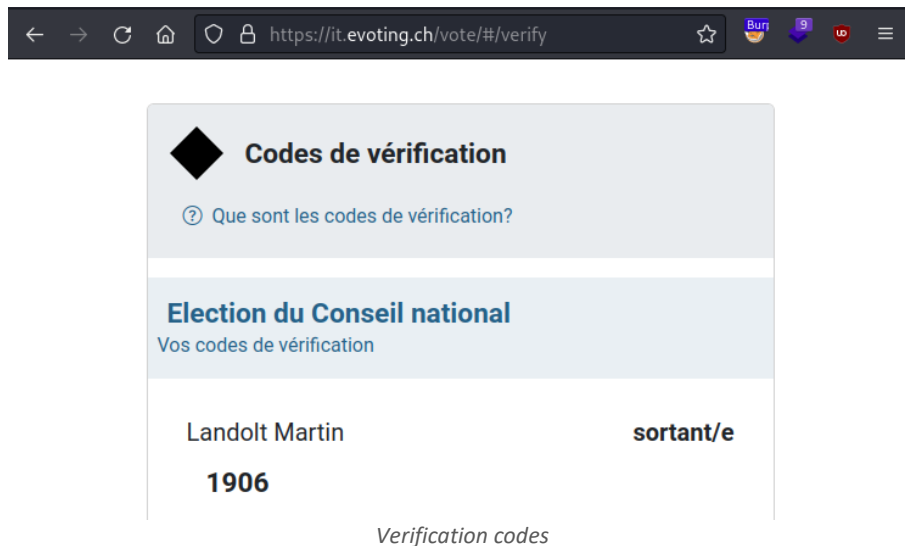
https://it.evoting.ch/vote/#/verify

Burp 9 uo

Codes de vérification

Que sont les codes de vérification?

Election du Conseil national
Vos codes de vérification

Landolt Martin sortant/e

1906

Verification codes